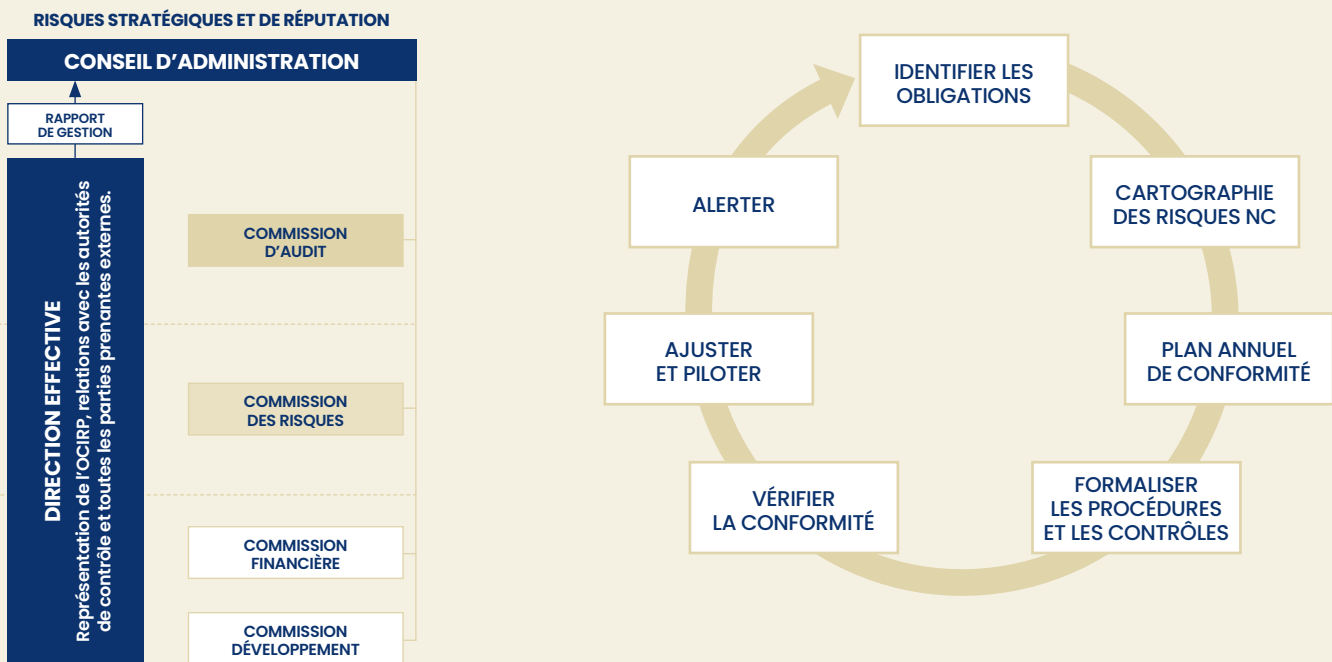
RISQUES STRATÉGIQUES ET DE RÉPUTATION

CONSEIL D'ADMINISTRATION

RAPPORT DE GESTION

DIRECTION EFFECTIVE

Représentation de l'OCIRP, relations avec les autorités de contrôle et toutes les parties prenantes externes.

COMMISSION D'AUDIT

COMMISSION DES RISQUES

COMMISSION FINANCIÈRE

COMMISSION DÉVELOPPEMENT

IDENTIFIER LES OBLIGATIONS

CARTOGRAPHIE DES RISQUES NC

PLAN ANNUEL DE CONFORMITÉ

FORMALISER LES PROCÉDURES ET LES CONTRÔLES

VÉRIFIER LA CONFORMITÉ

AJUSTER ET PILOTER

ALERTER